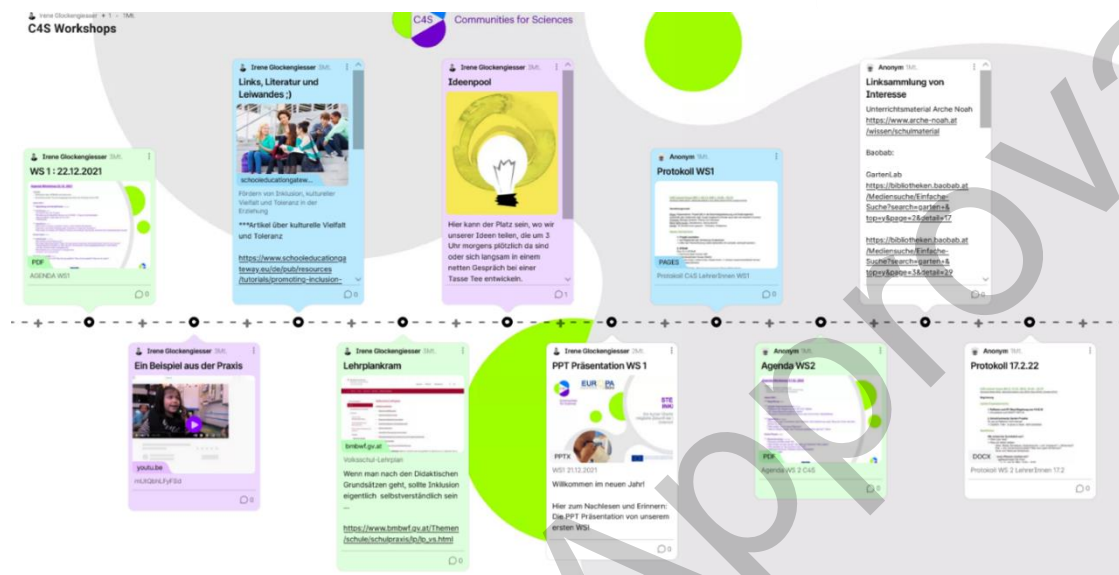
Irene Glockengiesser + 1 · 1M.
C4S Workshops

C4S Communities for Sciences

Irene Glockengiesser 3M.
WS 1 : 22.12.2021
PDF
AGENDA WS1
0

Irene Glockengiesser 3M.
Links, Literatur und Leiwandes ;)
schooleducationgateway...
Fördern von Inklusion, kultureller Vielfalt und Toleranz in der Erziehung
***Artikel über kulturelle Vielfalt und Toleranz
https://www.schooleducationgateway.eu/de/pub/resources/tutorials/promoting-inclusion-
0

Irene Glockengiesser 3M.
Ideenpool
Hier kann der Platz sein, wo wir unserer Ideen teilen, die um 3 Uhr morgens plötzlich da sind oder sich langsam in einem netten Gespräch bei einer Tasse Tee entwickeln.
1

Anonym 1M.
Protokoll WS1
PAGES
Protokoll C4S LehrerInnen WS1
0

Anonym 1M.
Linksammlung von Interesse
Unterrichtsmaterial Arche Noah
https://www.arche-noah.at/wissen/schulmaterial
Baobab:
GartenLab
https://bibliotheken.baobab.at/Mediensuche/Einfache-Suche?search=garten+&top=y&page=2&detail=17
https://bibliotheken.baobab.at/Mediensuche/Einfache-Suche?search=garten+&top=y&page=3&detail=29
0

Irene Glockengiesser 3M.
Ein Beispiel aus der Praxis
youtu.be
HcKQbhLFyFSd
0

Irene Glockengiesser 3M.
Lehrplankram
bmbwf.gv.at
Volksschul-Lehrplan
Wenn man nach den Didaktischen Grundsätzen geht, sollte Inklusion eigentlich selbstverständlich sein ...
https://www.bmbwf.gv.at/Themen/schule/schulpraxis/lp/lp_vs.html
0

Irene Glockengiesser 2M.
PPT Präsentation WS 1
PPTX
WS1 21.12.2021
Willkommen im neuen Jahr!
Hier zum Nachlesen und Erinnern: Die PPT Präsentation von unserem ersten WS!
0

Anonym 1M.
Agenda WS2
PDF
Agenda WS 2 C4S
0

Anonym 1M.
Protokoll 17.2.22
DOCX
Protokoll WS 2 LehrerInnen 17.2
0